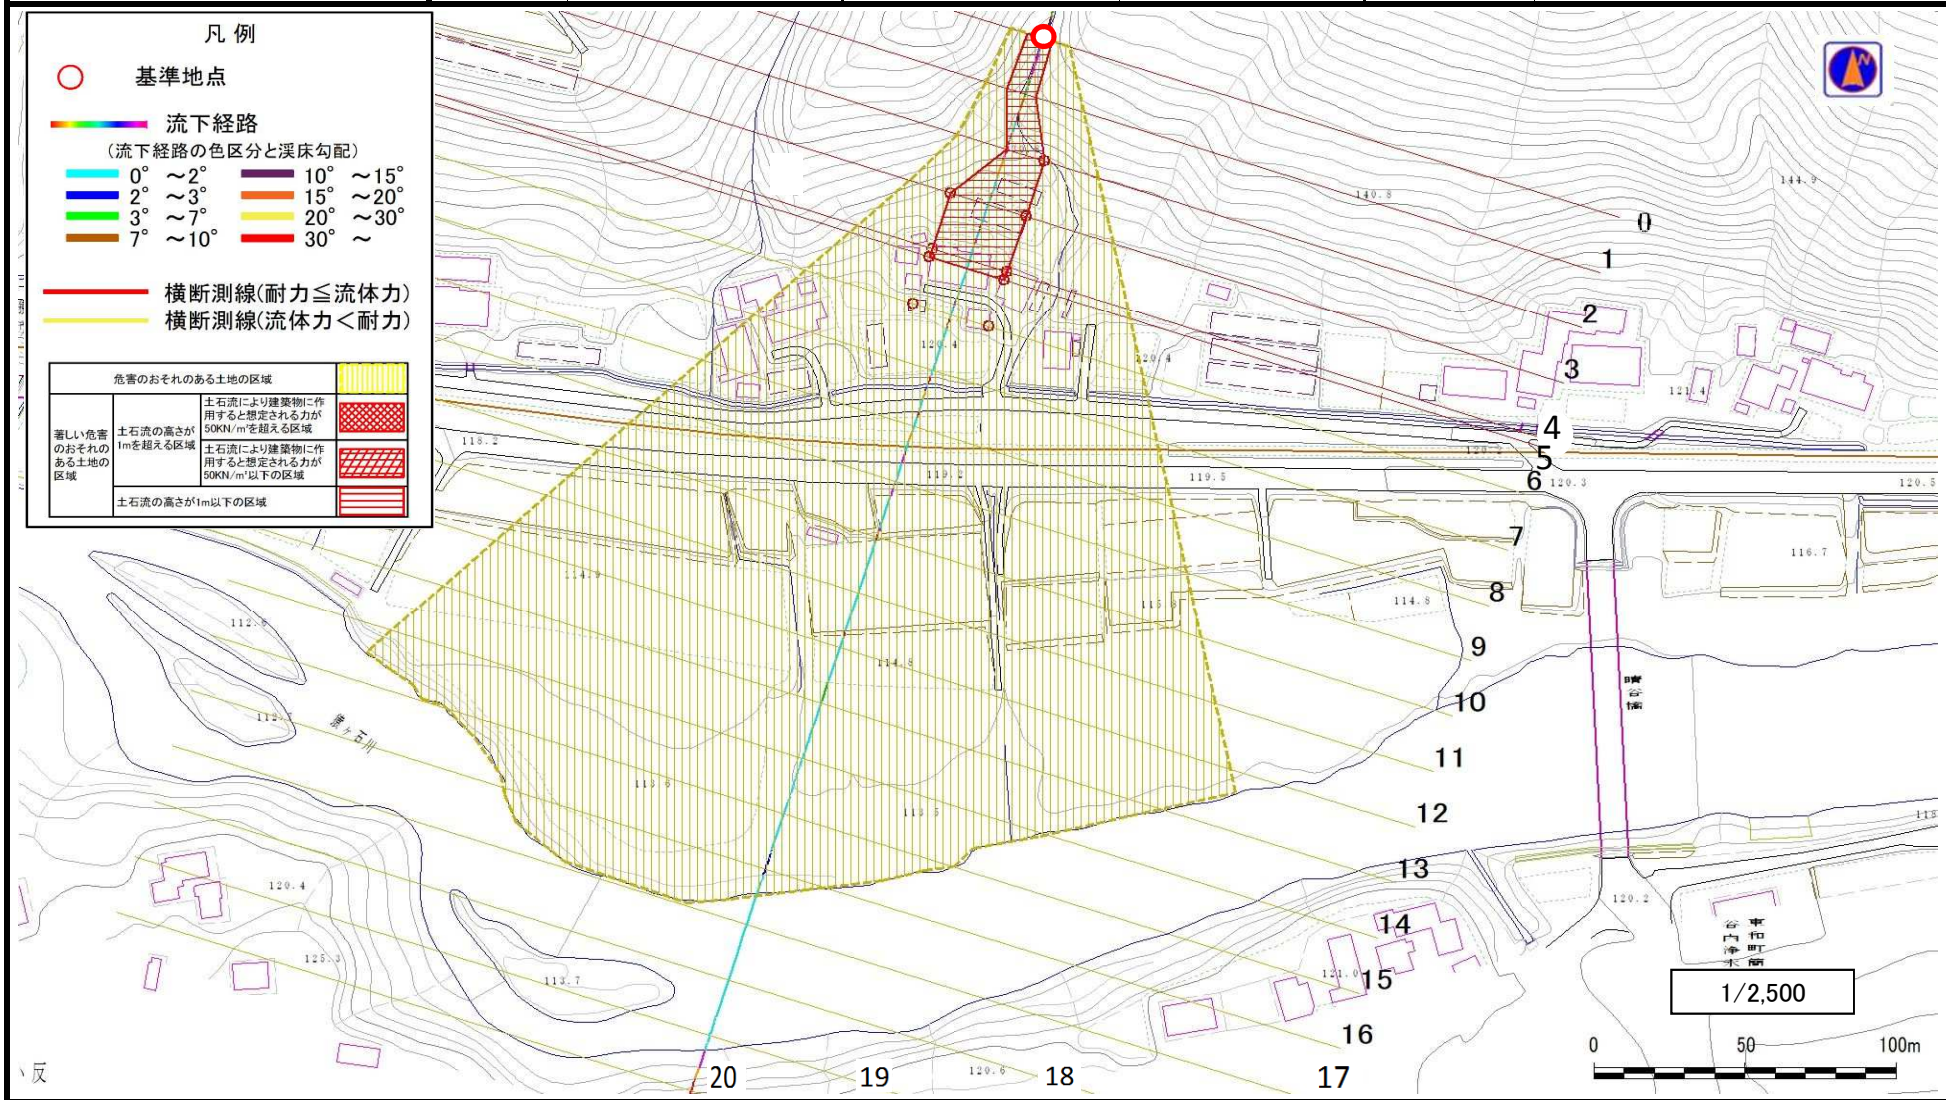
凡例

基準地点

流下経路
(流下経路の色区分と渓床勾配)
0° ～2°
2° ～3°
3° ～7°
7° ～10°
10° ～15°
15° ～20°
20° ～30°
30° ～

横断測線(耐力≦流体力)
横断測線(流体力＜耐力)

| 危害のおそれのある土地の区域 | | |
|---|---|---|
| 著しい危害のおそれのある土地の区域 | 土石流の高さが1mを超える区域 | 土石流により建築物に作用すると想定される力が50KN/m²を超える区域 |
| | | 土石流により建築物に作用すると想定される力が50KN/m²以下の区域 |
| | 土石流の高さが1m以下の区域 | |

0
1
2
3
4
5
6
7
8
9
10
11
12
13
14
15
16
17
18
19
20

140.8
144.9
120.4
120.4
121.4
115.2
119.2
119.5
120.2
120.3
120.5
116.7
114.9
115.6
114.8
112.6
114.8
112.
113.6
113.5
120.4
125.3
113.7
120.6
121.0
120.2
118

晴谷橋
東和町簡易水道谷内浄水

1/2,500
0
50
100m